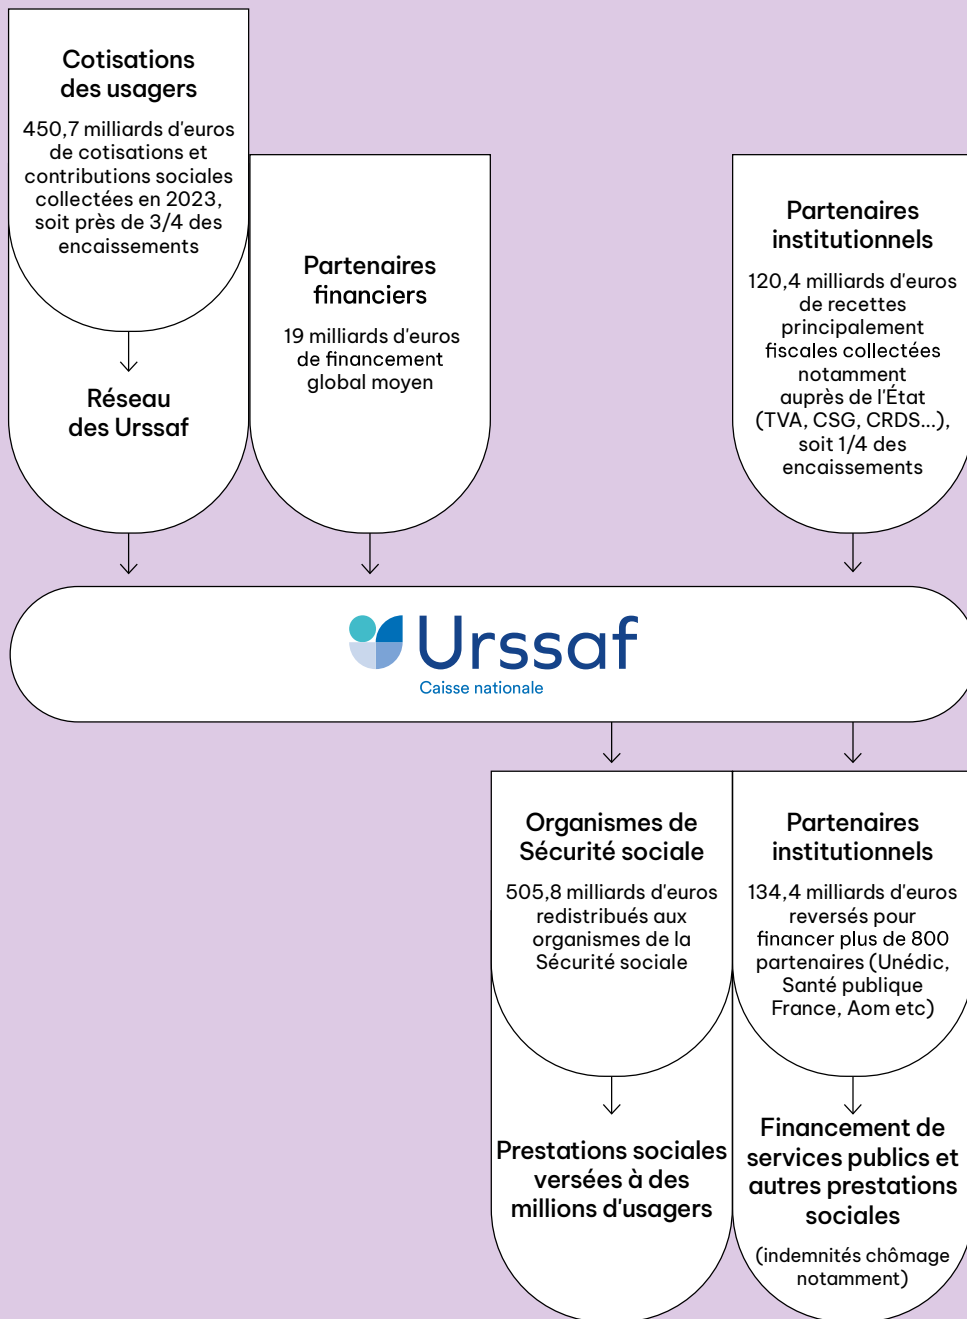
Cotisations des usagers

450,7 milliards d'euros de cotisations et contributions sociales collectées en 2023, soit près de 3/4 des encaissements

Réseau des Urssaf

Partenaires financiers

19 milliards d'euros de financement global moyen

Partenaires institutionnels

120,4 milliards d'euros de recettes principalement fiscales collectées notamment auprès de l'État (TVA, CSG, CRDS...), soit 1/4 des encaissements

Urssaf
Caisse nationale

Organismes de Sécurité sociale

505,8 milliards d'euros redistribués aux organismes de la Sécurité sociale

Prestations sociales versées à des millions d'usagers

Partenaires institutionnels

134,4 milliards d'euros reversés pour financer plus de 800 partenaires (Unédic, Santé publique France, Aom etc)

Financement de services publics et autres prestations sociales

(indemnités chômage notamment)